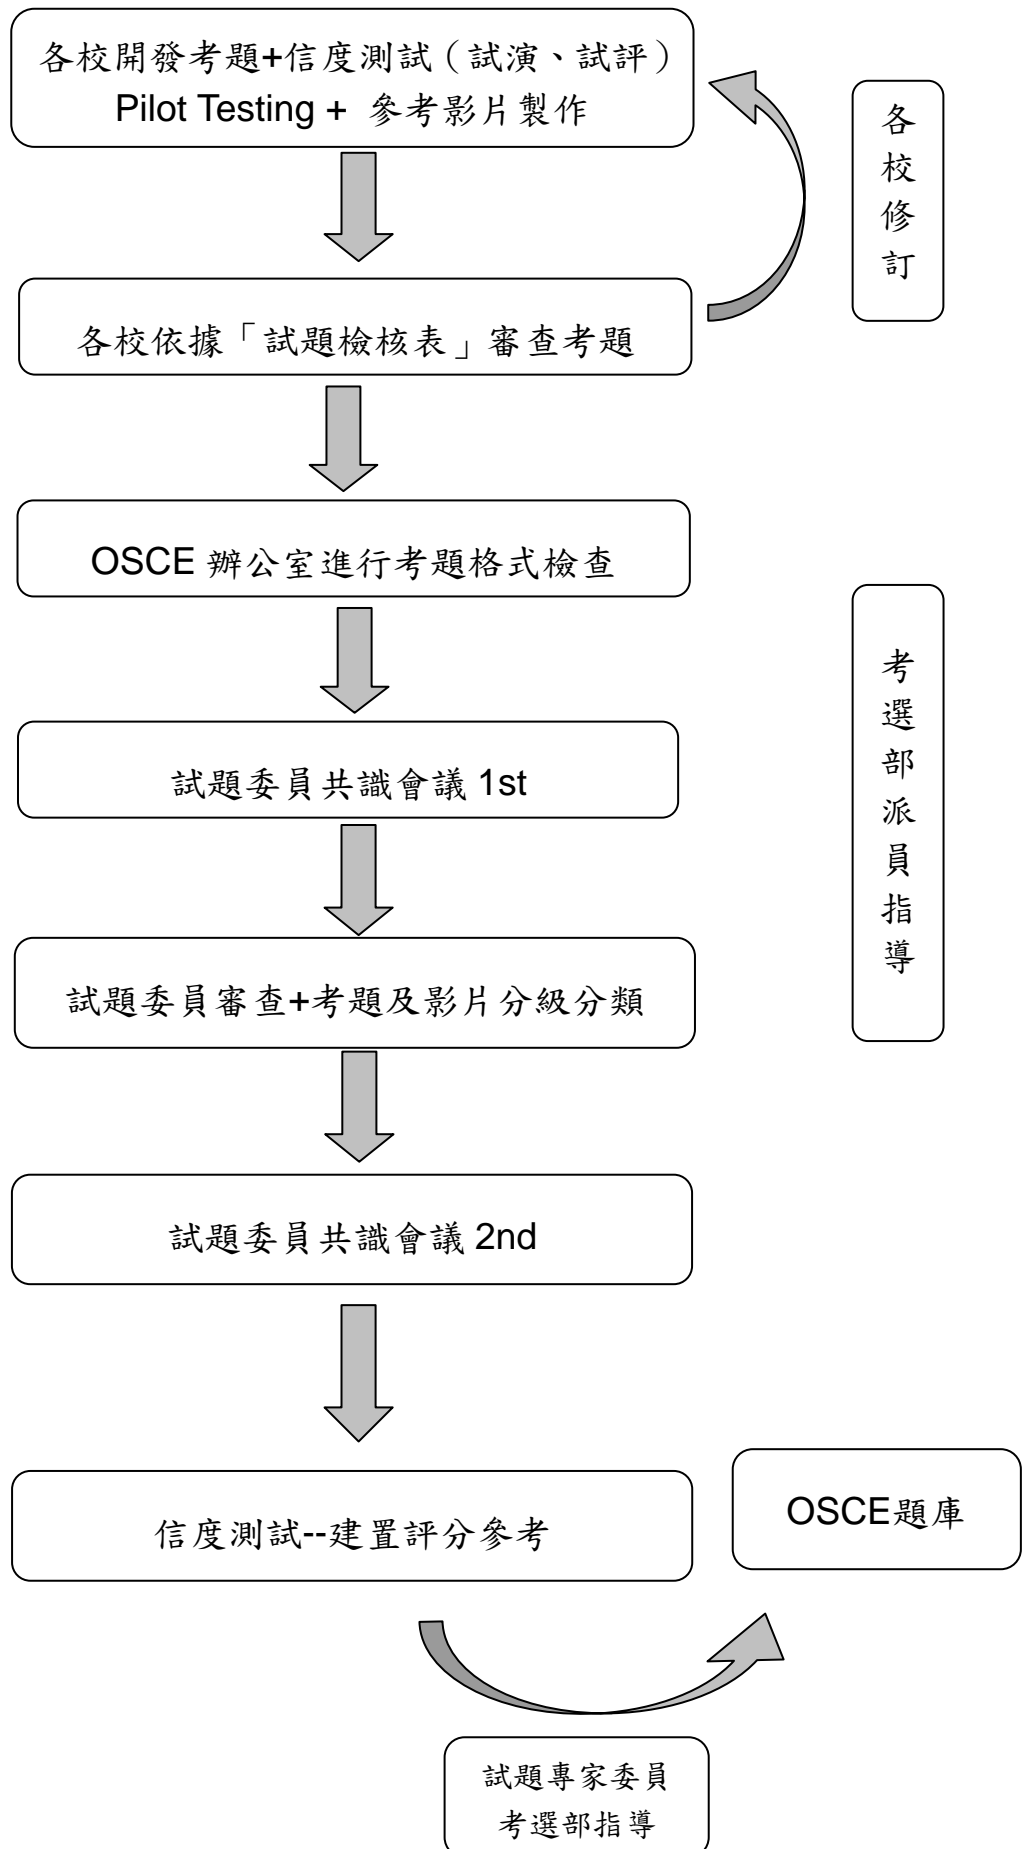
各校開發考題+信度測試（試演、試評）
Pilot Testing + 參考影片製作

各校修訂

各校依據「試題檢核表」審查考題

OSCE 辦公室進行考題格式檢查

考選部派員指導

試題委員共識會議 1st

試題委員審查+考題及影片分級分類

試題委員共識會議 2nd

信度測試--建置評分參考

OSCE題庫

試題專家委員
考選部指導